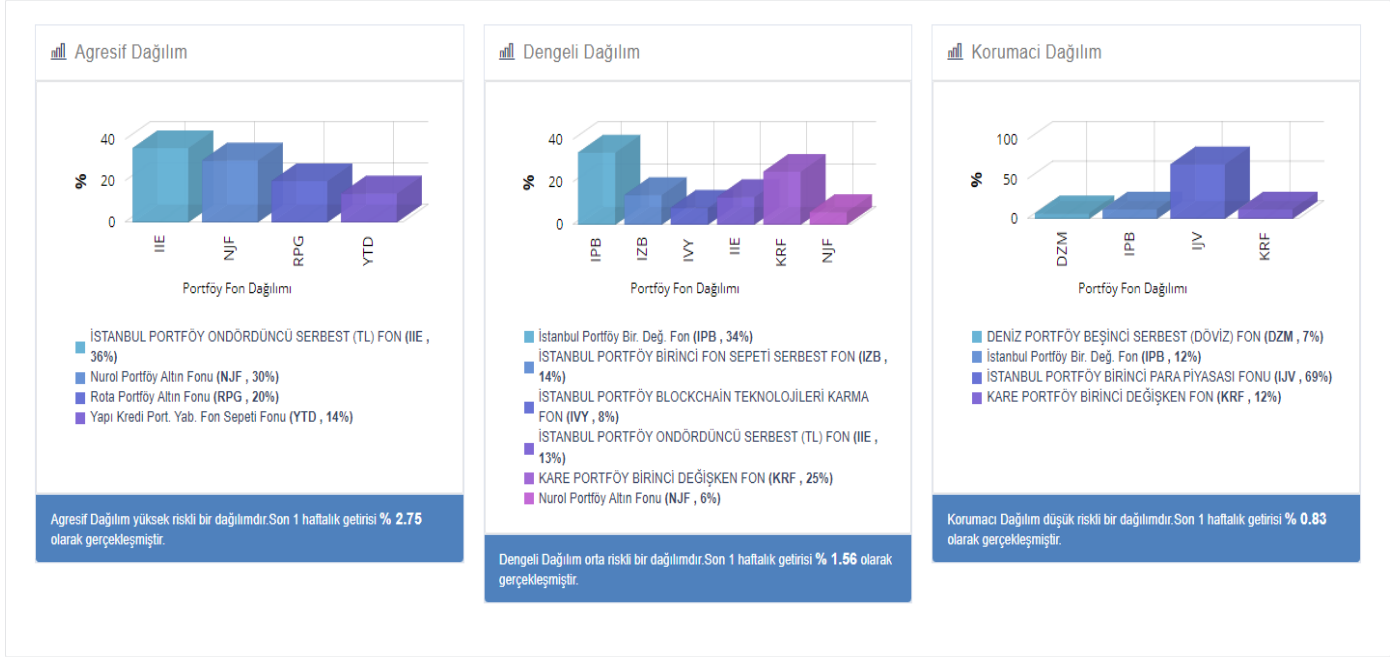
Agresif Dağılım

40
20
0
%
IIE
NJF
RPG
YTD
Portföy Fon Dağılımı

İSTANBUL PORTFÖY ONDÖRDÜNCÜ SERBEST (TL) FON (IIE , 36%)
Nurol Portföy Altın Fonu (NJF , 30%)
Rota Portföy Altın Fonu (RPG , 20%)
Yapı Kredi Port. Yab. Fon Sepeti Fonu (YTD , 14%)

Agresif Dağılım yüksek riskli bir dağılımdır.Son 1 haftalık getirisi % 2.75 olarak gerçekleşmiştir.

Dengeli Dağılım

40
20
0
%
IPB
IZB
IVY
IIE
KRF
NJF
Portföy Fon Dağılımı

İstanbul Portföy Bir. Değ. Fon (IPB , 34%)
İSTANBUL PORTFÖY BİRİNCİ FON SEPETİ SERBEST FON (IZB , 14%)
İSTANBUL PORTFÖY BLOCKCHAIN TEKNOLOJİLERİ KARMA FON (IVY , 8%)
İSTANBUL PORTFÖY ONDÖRDÜNCÜ SERBEST (TL) FON (IIE , 13%)
KARE PORTFÖY BİRİNCİ DEĞİŞKEN FON (KRF , 25%)
Nurol Portföy Altın Fonu (NJF , 6%)

Dengeli Dağılım orta riskli bir dağılımdır.Son 1 haftalık getirisi % 1.56 olarak gerçekleşmiştir.

Korumaci Dağılım

100
50
0
%
DZM
IPB
IJV
KRF
Portföy Fon Dağılımı

DENİZ PORTFÖY BEŞİNCİ SERBEST (DÖVİZ) FON (DZM , 7%)
İstanbul Portföy Bir. Değ. Fon (IPB , 12%)
İSTANBUL PORTFÖY BİRİNCİ PARA PİYASASI FONU (IJV , 69%)
KARE PORTFÖY BİRİNCİ DEĞİŞKEN FON (KRF , 12%)

Korumacı Dağılım düşük riskli bir dağılımdır.Son 1 haftalık getirisi % 0.83 olarak gerçekleşmiştir.